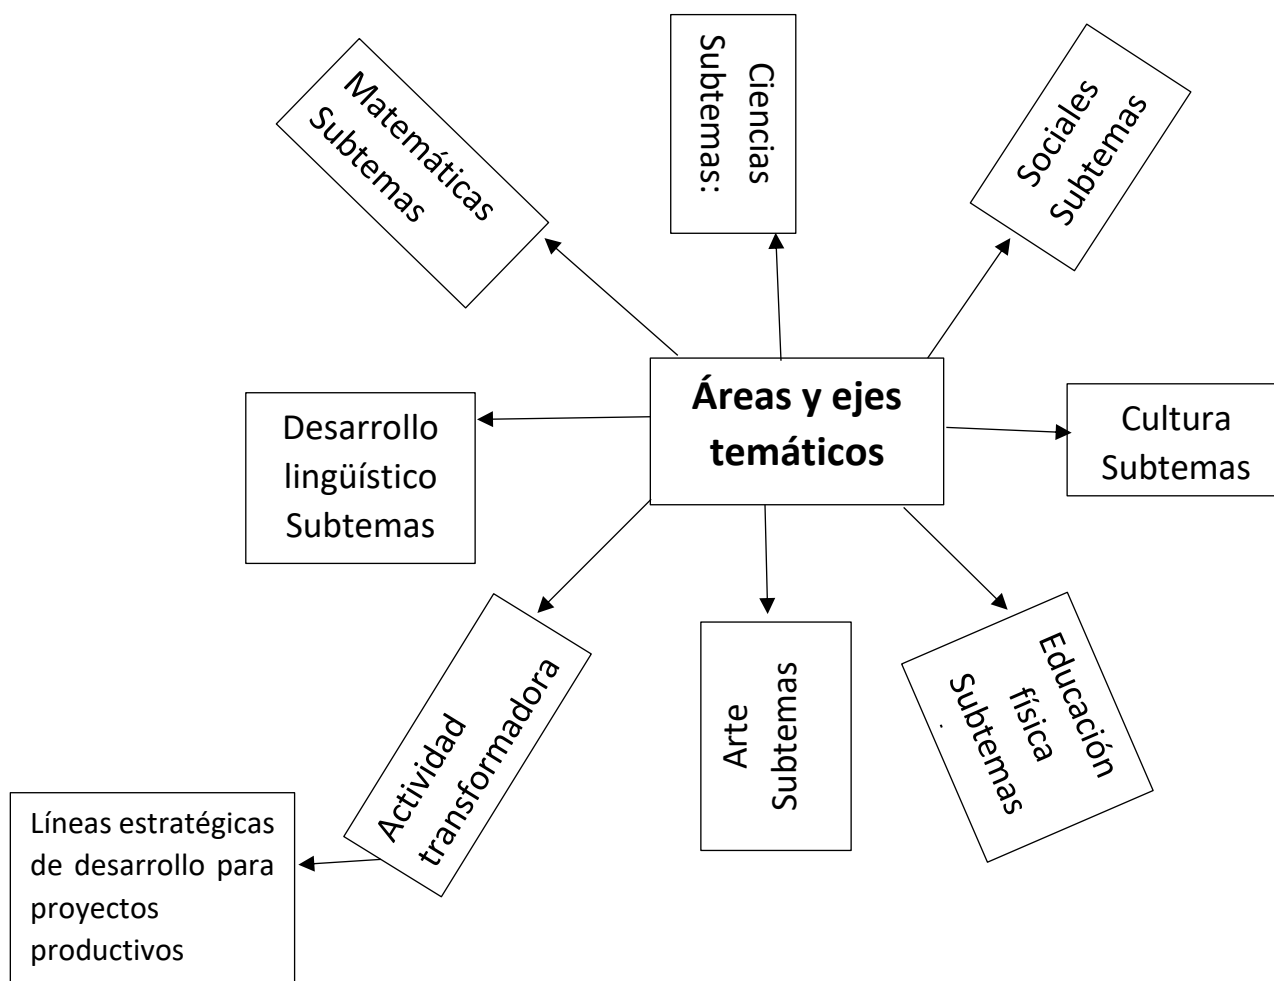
Matemáticas Subtemas

Ciencias Subtemas:

Sociales Subtemas

Áreas y ejes temáticos

Desarrollo lingüístico Subtemas

Cultura Subtemas

Actividad transformadora

Arte Subtemas

Educación física Subtemas

Líneas estratégicas de desarrollo para proyectos productivos